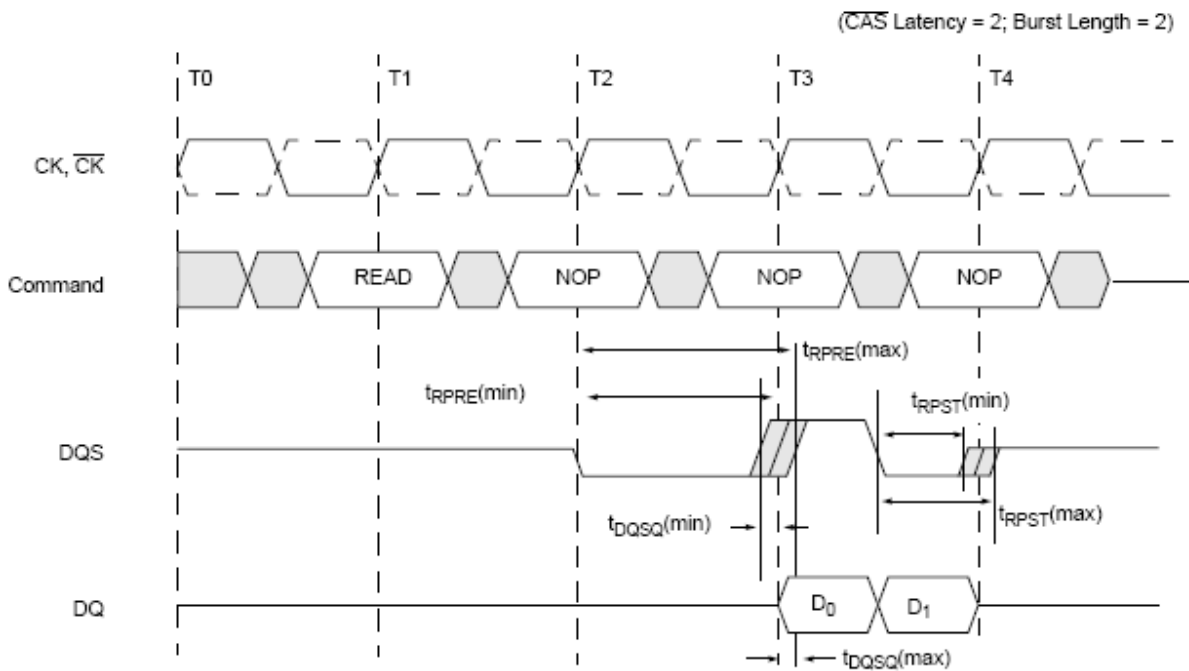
($\overline{CAS}$ Latency = 2; Burst Length = 2)

T0
T1
T2
T3
T4

CK, $\overline{CK}$

Command
READ
NOP
NOP
NOP

$t_{RPRE}$(max)
$t_{RPRE}$(min)
$t_{RPST}$(min)

DQS

$t_{RPST}$(max)
$t_{DQSQ}$(min)

DQ
$D_0$
$D_1$

$t_{DQSQ}$(max)